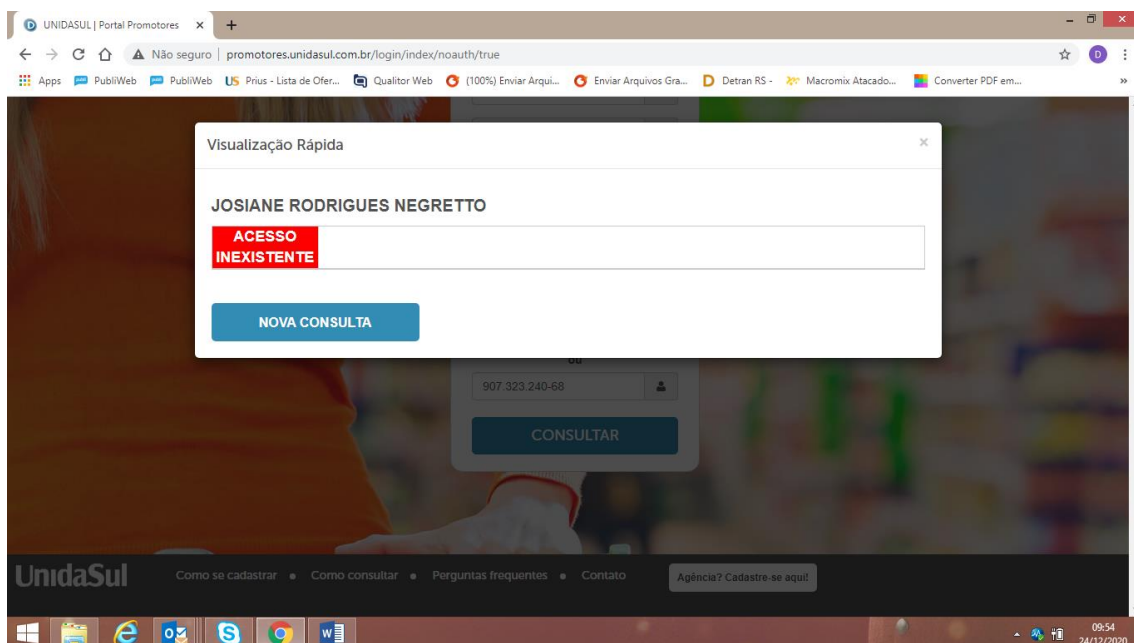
UNIDASUL | Portal Promotores ×

Não seguro | promotores.unidasul.com.br/login/index/noauth/true

Apps PubliWeb PubliWeb Prius - Lista de Ofer... Qualitor Web (100%) Enviar Arqui... Enviar Arquivos Gra... Detran RS - Macromix Atacado... Converter PDF em...

Visualização Rápida ×

JOSIANE RODRIGUES NEGRETTO

ACESSO INEXISTENTE

NOVA CONSULTA

ou

907.323.240-68

CONSULTAR

UnidaSul Como se cadastrar • Como consultar • Perguntas frequentes • Contato

Agência? Cadastre-se aqui!

09:54
24/12/2020